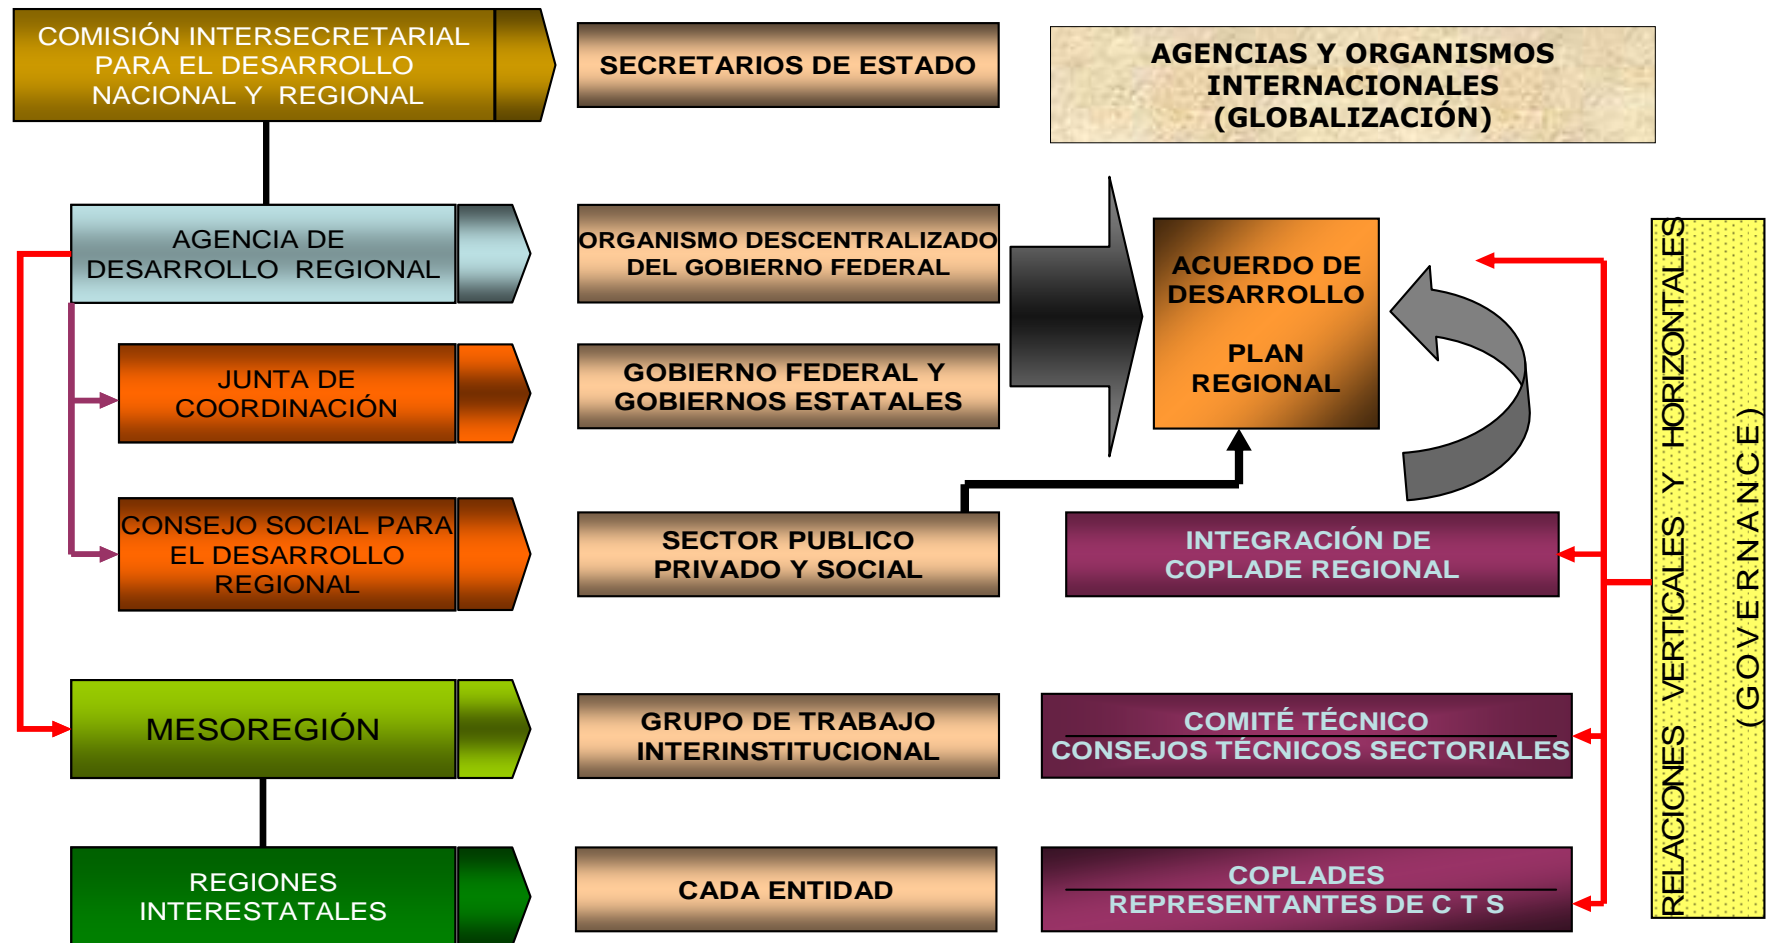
COMISIÓN INTERSECRETARIAL PARA EL DESARROLLO NACIONAL Y REGIONAL

SECRETARIOS DE ESTADO

AGENCIAS Y ORGANISMOS INTERNACIONALES (GLOBALIZACIÓN)

AGENCIA DE DESARROLLO REGIONAL

ORGANISMO DESCENTRALIZADO DEL GOBIERNO FEDERAL

ACUERDO DE DESARROLLO

PLAN REGIONAL

JUNTA DE COORDINACIÓN

GOBIERNO FEDERAL Y GOBIERNOS ESTATALES

CONSEJO SOCIAL PARA EL DESARROLLO REGIONAL

SECTOR PUBLICO PRIVADO Y SOCIAL

INTEGRACIÓN DE COPLADE REGIONAL

MESOREGIÓN

GRUPO DE TRABAJO INTERINSTITUCIONAL

COMITÉ TÉCNICO
CONSEJOS TÉCNICOS SECTORIALES

REGIONES INTERESTATALES

CADA ENTIDAD

COPLADES
REPRESENTANTES DE C T S

RELACIONES VERTICALES Y HORIZONTALES
(GOVERNANCE)